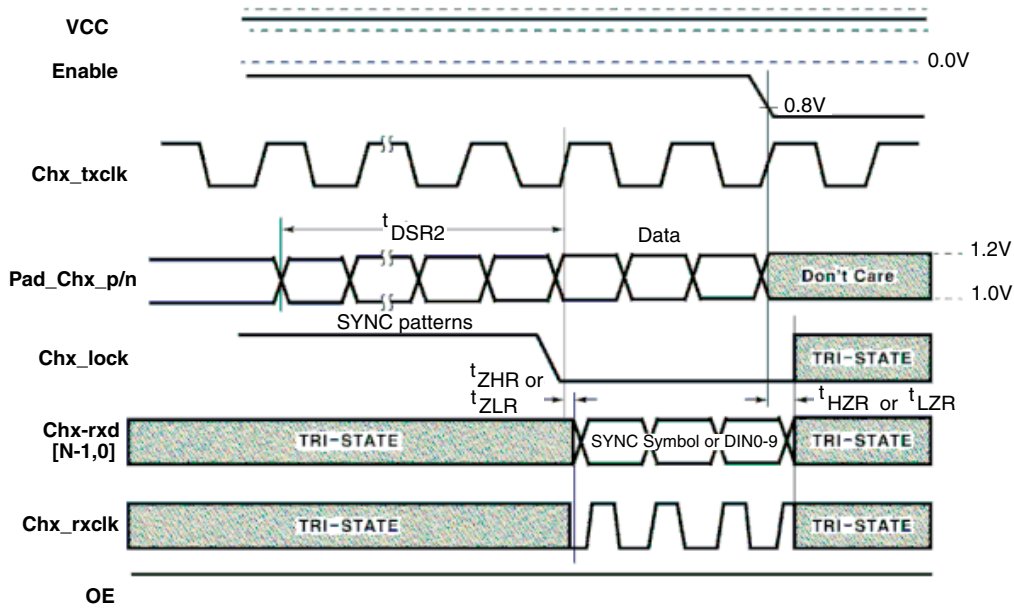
VCC

Enable

0.0V

0.8V

Chx_txclk

$t_{DSR2}$

Data

1.2V

Pad_Chx_p/n

Don't Care

1.0V

SYNC patterns

Chx_lock

TRI-STATE

$t_{ZHR}$ or $t_{ZLR}$

$t_{HZR}$ or $t_{LZR}$

Chx-rxd [N-1,0]

TRI-STATE

SYNC Symbol or DIN0-9

TRI-STATE

Chx_rxclk

TRI-STATE

TRI-STATE

OE